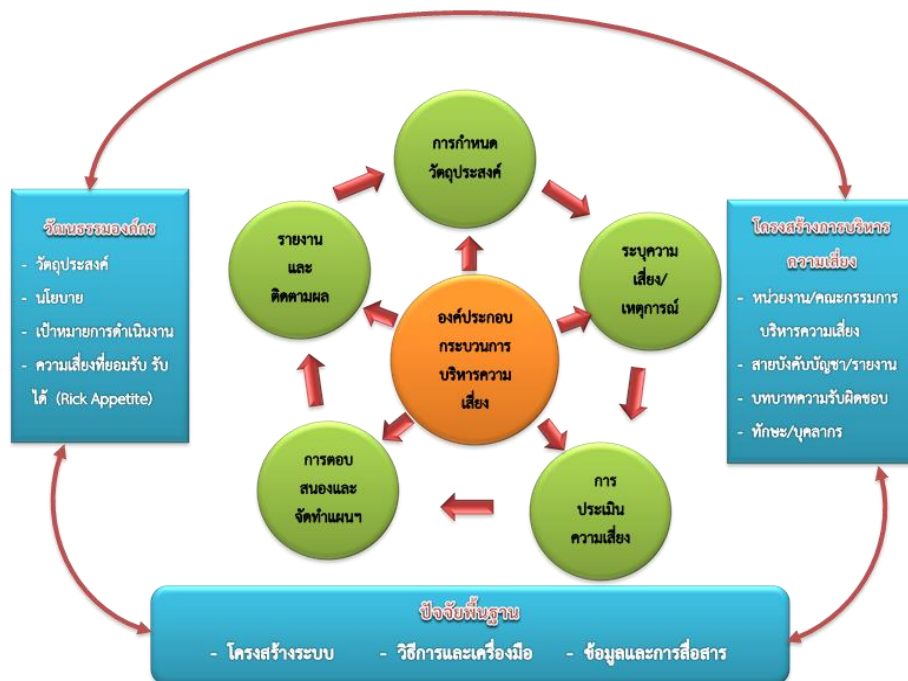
วัฒนธรรมองค์กร

- วัตถุประสงค์
- นโยบาย
- เป้าหมายการดำเนินงาน
- ความเสี่ยงที่ยอมรับ รับได้ (Rick Appetite)

การกำหนด วัตถุประสงค์

ระบุความ เสี่ยง/ เหตุการณ์

การ ประเมิน ความเสี่ยง

การตอบ สนองและ จัดทำแผนฯ

รายงาน และ ติดตามผล

องค์ประกอบ กระบวนการ บริหารความ เสี่ยง

โครงสร้างการบริหาร ความเสี่ยง

- หน่วยงาน/คณะกรรมการ บริหารความเสี่ยง
- สายบังคับบัญชา/รายงาน
- บทบาทความรับผิดชอบ
- ทักษะ/บุคลากร

ปัจจัยพื้นฐาน

- โครงสร้างระบบ
- วิธีการและเครื่องมือ
- ข้อมูลและการสื่อสาร